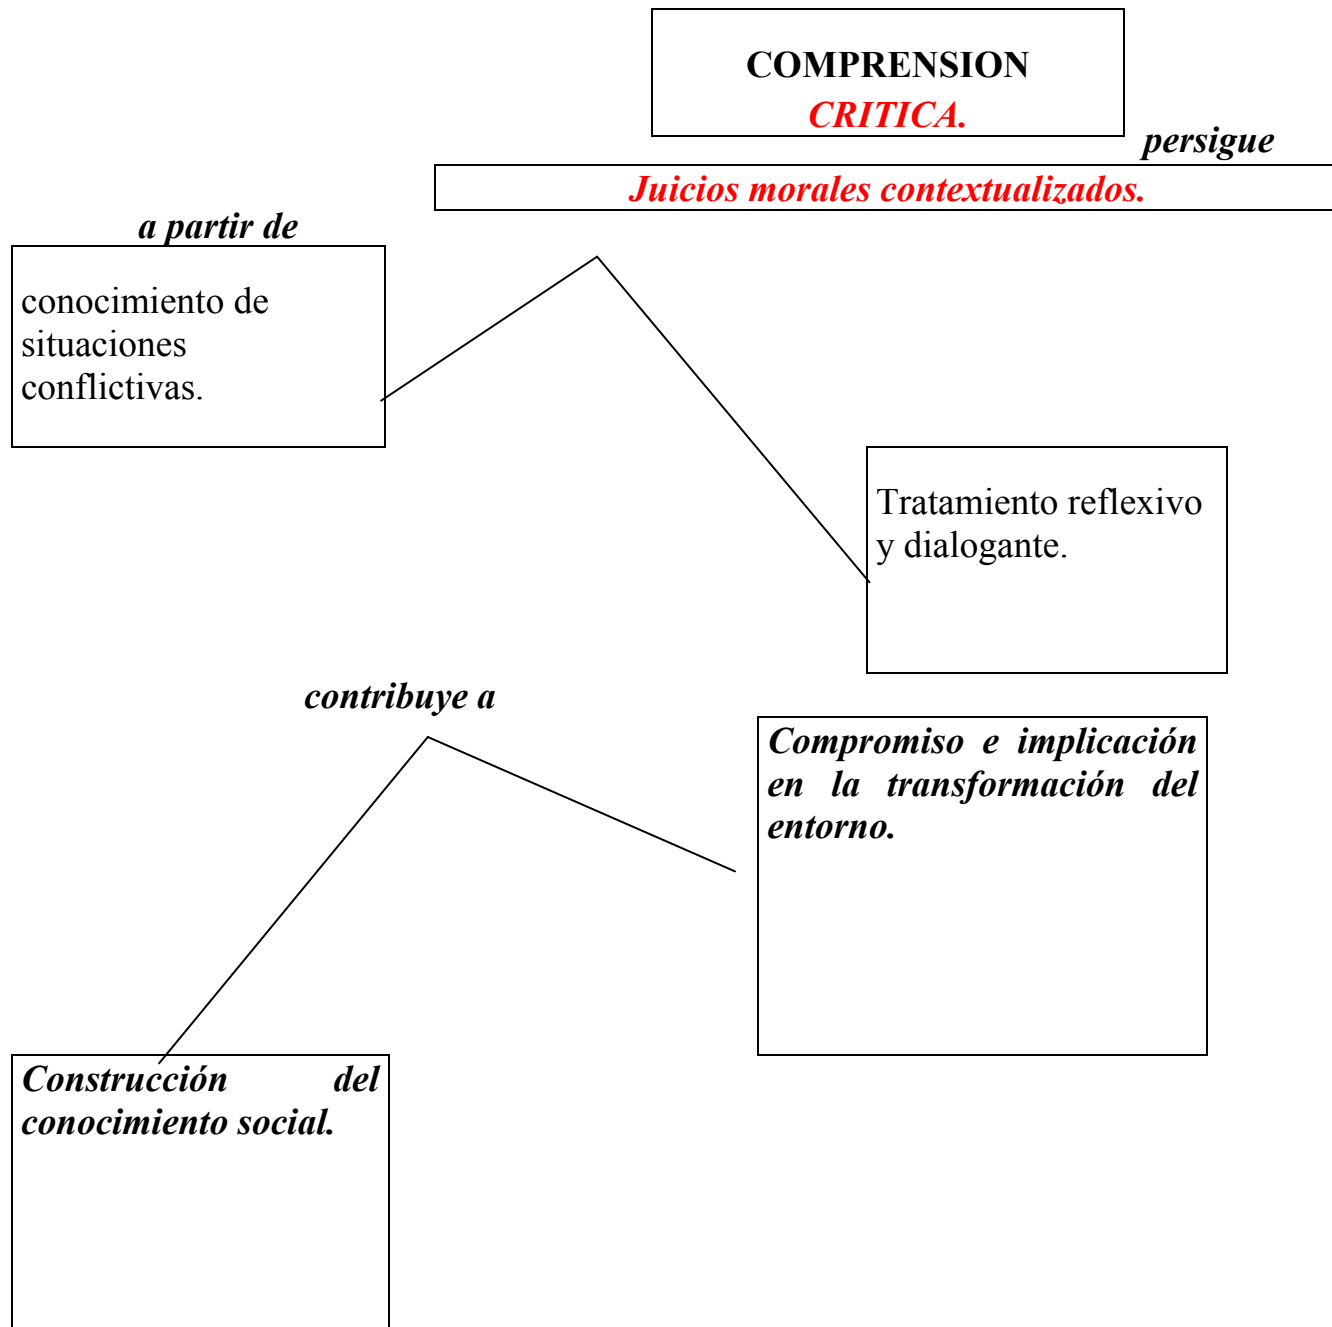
COMPRENSION CRITICA.

persigue

Juicios morales contextualizados.

a partir de

conocimiento de situaciones conflictivas.

Tratamiento reflexivo y dialogante.

contribuye a

Compromiso e implicación en la transformación del entorno.

Construcción del conocimiento social.